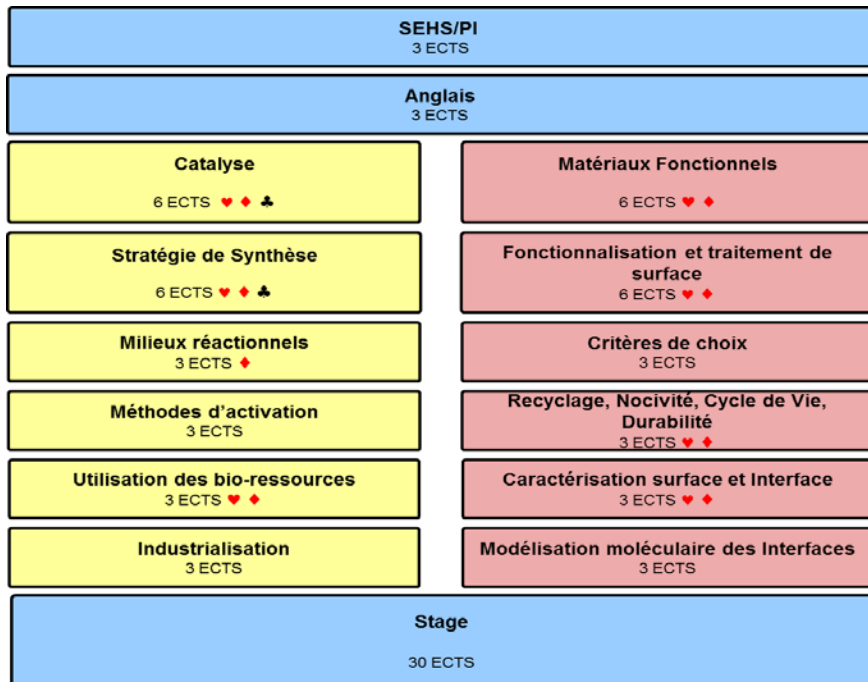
SEHS/PI
3 ECTS

Anglais
3 ECTS

Catalyse
6 ECTS ♥ ♦ ♣

Stratégie de Synthèse
6 ECTS ♥ ♦ ♣

Milieux réactionnels
3 ECTS ♦

Méthodes d'activation
3 ECTS

Utilisation des bio-ressources
3 ECTS ♥ ♦

Industrialisation
3 ECTS

Matériaux Fonctionnels
6 ECTS ♥ ♦

Fonctionnalisation et traitement de surface
6 ECTS ♥ ♦

Critères de choix
3 ECTS

Recyclage, Nocivité, Cycle de Vie, Durabilité
3 ECTS ♥ ♦

Caractérisation surface et Interface
3 ECTS ♥ ♦

Modélisation moléculaire des Interfaces
3 ECTS

Stage
30 ECTS